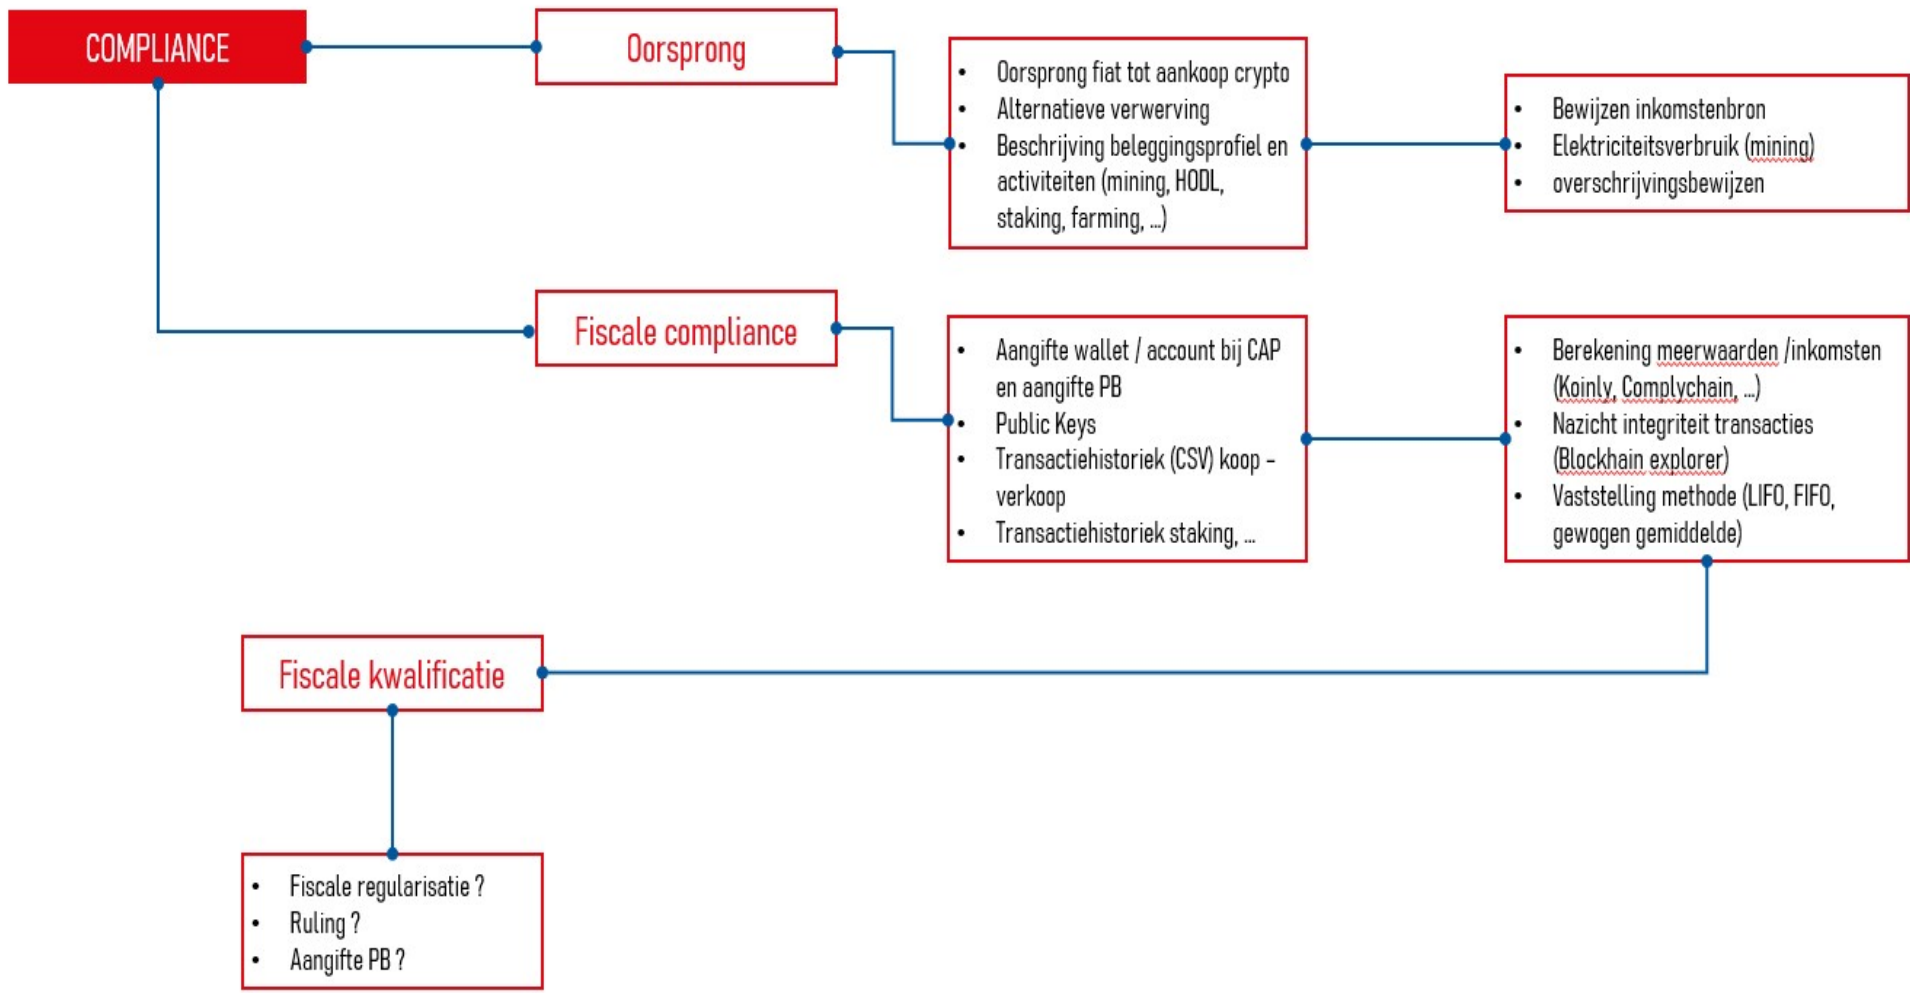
COMPLIANCE

Oorsprong

- Oorsprong fiat tot aankoop crypto
- Alternatieve verwerving
- Beschrijving beleggingsprofiel en activiteiten (mining, HODL, staking, farming, ...)

- Bewijzen inkomstenbron
- Elektriciteitsverbruik (mining)
- overschrijvingsbewijzen

Fiscale compliance

- Aangifte wallet / account bij CAP en aangifte PB
- Public Keys
- Transactiehistoriek (CSV) koop - verkoop
- Transactiehistoriek staking, ...

- Berekening meerwaarden /inkomsten (Koinly, Complychain, ...)
- Nazicht integriteit transacties (Blockhain explorer)
- Vaststelling methode (LIFO, FIFO, gewogen gemiddelde)

Fiscale kwalificatie

- Fiscale regularisatie ?
- Ruling ?
- Aangifte PB ?